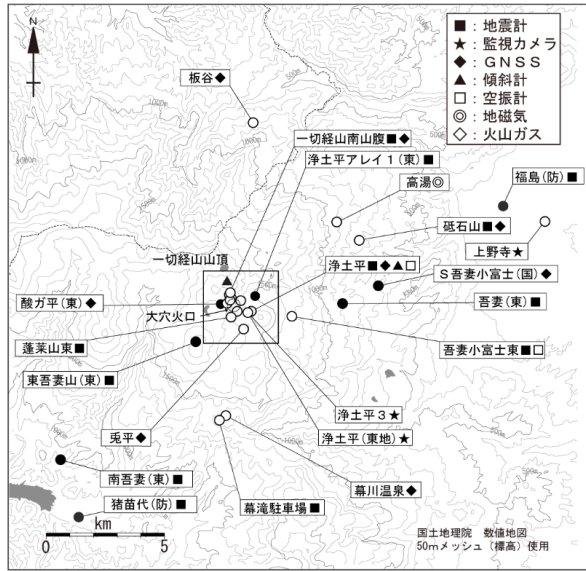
N

■：地震計
★：監視カメラ
◆：ＧＮＳＳ
▲：傾斜計
□：空振計
◎：地磁気
◇：火山ガス

板谷◆
一切経山南山腹■◆
浄土平アレイ１（東）■
高湯◎
福島（防）■
砥石山■◆
上野寺★
一切経山山頂
浄土平■◆▲□
Ｓ吾妻小富士（国）◆
酸ガ平（東）◆
吾妻（東）■
大穴火口
蓬莱山東■
吾妻小富士東■□
東吾妻山（東）■
浄土平３★
浄土平（東地）★
兎平◆
南吾妻（東）■
幕川温泉◆
猪苗代（防）■
幕滝駐車場■

km
0 5

国土地理院　数値地図
50mメッシュ（標高）使用